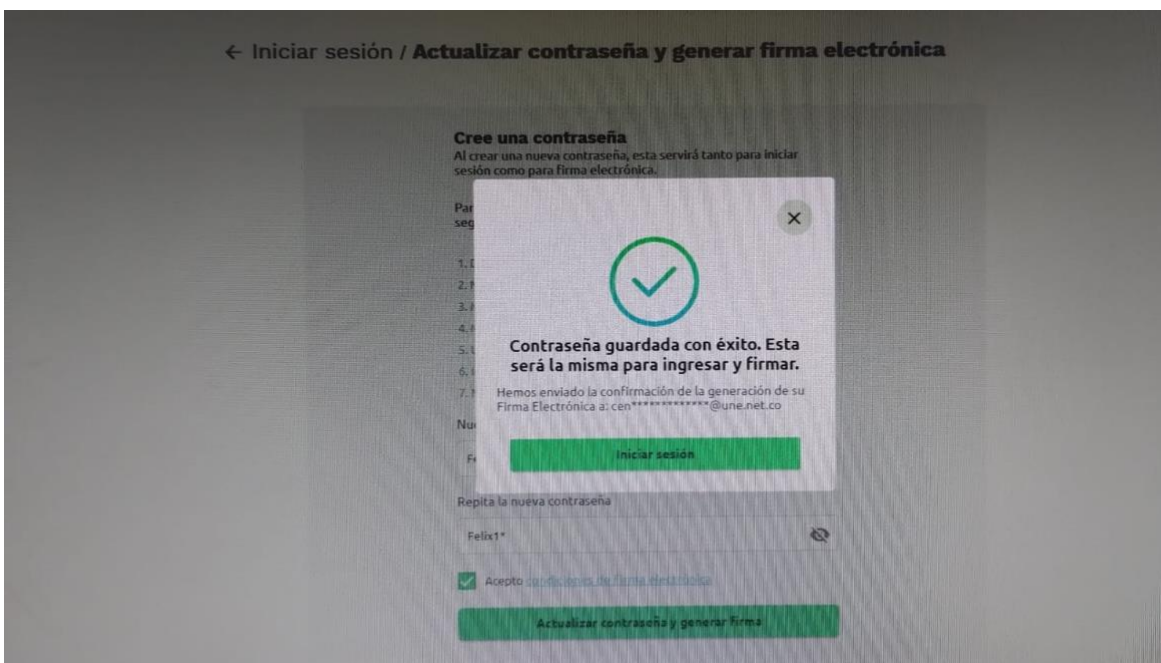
← Iniciar sesión / **Actualizar contraseña y generar firma electrónica**

**Cree una contraseña**
Al crear una nueva contraseña, esta servirá tanto para iniciar sesión como para firma electrónica.

Par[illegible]
seg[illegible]

1. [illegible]
2. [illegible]
3. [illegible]
4. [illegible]
5. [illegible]
6. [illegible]
7. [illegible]

Nu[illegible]

F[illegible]

×

Contraseña guardada con éxito. Esta será la misma para ingresar y firmar.

Hemos enviado la confirmación de la generación de su Firma Electrónica a: cen**************@une.net.co

Iniciar sesión

Repita la nueva contraseña

Felix1*

Acepto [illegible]

Actualizar contraseña y generar firma